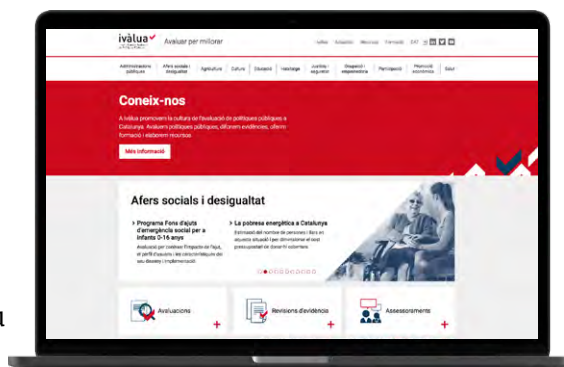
ivàlua Avaluar per millorar

Ivàlua Actualitat Missatge Formació EAT

Administracions públiques | Afers socials i desigualtat | Agricultura | Cultura | Educació | Habitatge | Justícia i seguretat | Ocupació i empresa | Participació | Promoció econòmica | Salut

Coneix-nos

A Ivàlua promovem la cultura de l'avaluació de polítiques públiques a Catalunya. Avaluem polítiques públiques, difonem evidències, oferim formació i elaborem recursos

Més informació

Afers socials i desigualtat

Programa Fons d'ajuts d'emergència social per a infants 0-16 anys

Avaluació per conèixer l'impacte de l'ajut, el perfil d'usuaris i les conclusions que es van derivar i implementació

La pobresa energètica a Catalunya

Estimació del nombre de persones i llars en aquesta situació i per dimensionar el cost pressupostari de donar-hi solucions

Avaluacions

Revisions d'evidència

Assessoraments

l